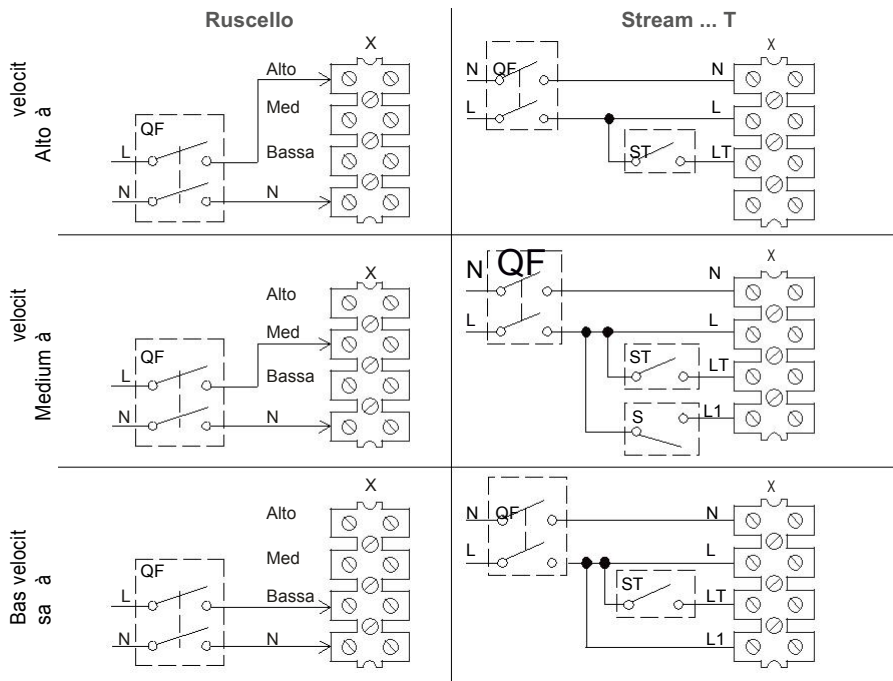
| | Ruscello | Stream ... T |
|---|---|---|
| velocit Alto à | X, Alto, Med, QF, L, Bassa, N, N | X, N, QF, N, L, L, ST, LT |
| velocit Medium à | X, Alto, Med, QF, L, Bassa, N, N | N, QF, X, N, L, L, ST, LT, S, L1 |
| Bas velocit sa à | X, Alto, Med, QF, L, Bassa, N, N | X, N, QF, N, L, L, ST, LT, L1 |